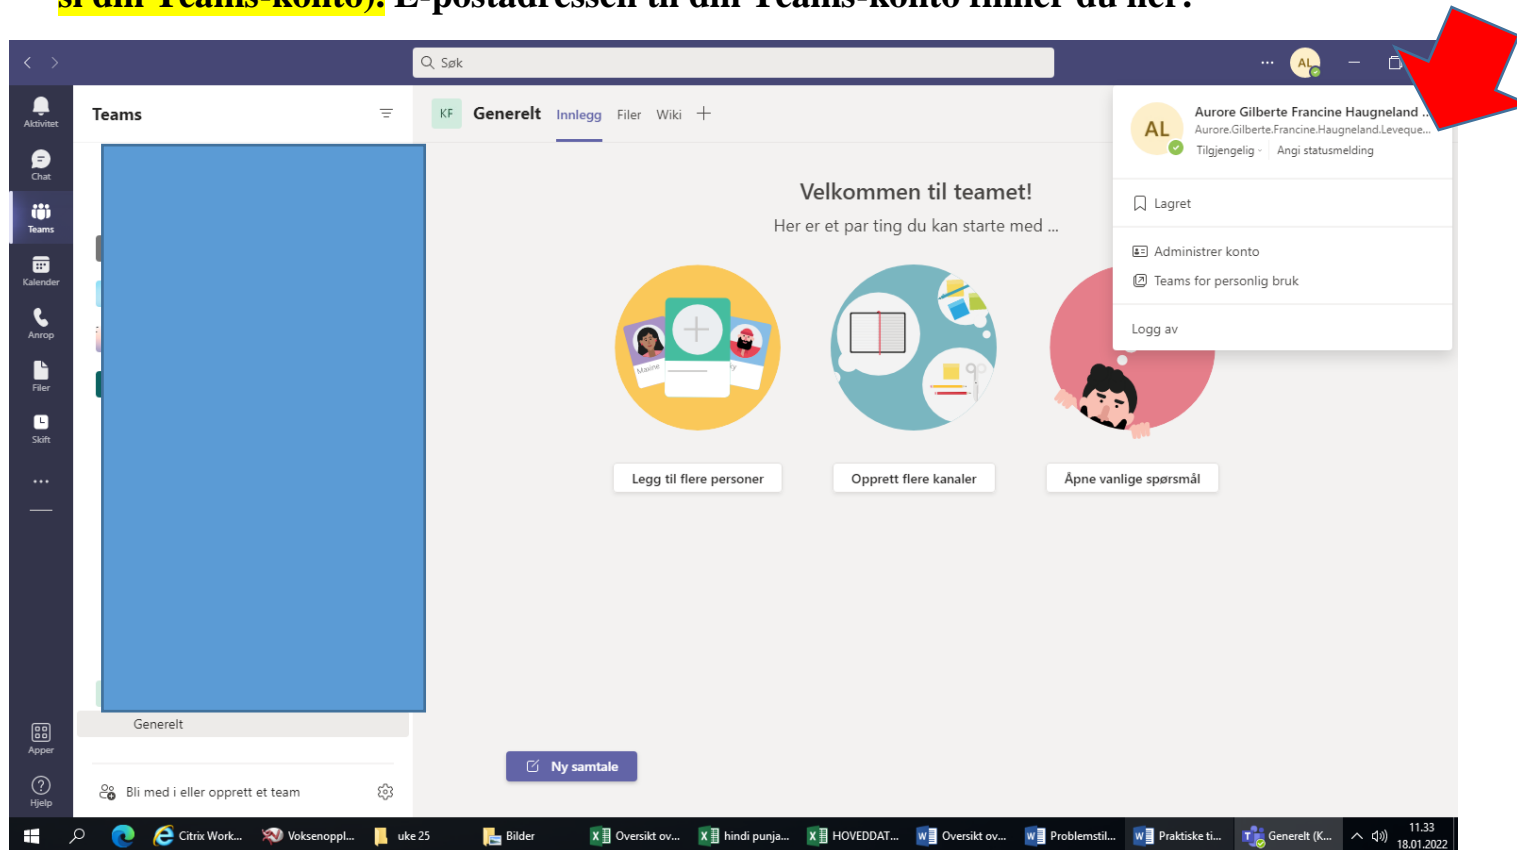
si din Teams-konto). E-postadressen til din Teams-konto finner du her:

Søk

AL

Aktivitet
Chat
Teams
Kalender
Anrop
Filer
Skift
...
Apper
Hjelp

Teams

KF Generelt Innlegg Filer Wiki +

Velkommen til teamet!
Her er et par ting du kan starte med ...

Legg til flere personer
Opprett flere kanaler
Åpne vanlige spørsmål

Generelt

Ny samtale

Bli med i eller opprett et team

AL Aurore Gilberte Francine Haugneland ...
Aurore.Gilberte.Francine.Haugneland.Leveque...
Tilgjengelig · Angi statusmelding

Lagret
Administrer konto
Teams for personlig bruk
Logg av

Citrix Work... Voksenoppl... uke 25 Bilder Oversikt ov... hindi punja... HOVEDDAT... Oversikt ov... Problemstil... Praktiske ti... Generelt (K...
11.33
18.01.2022